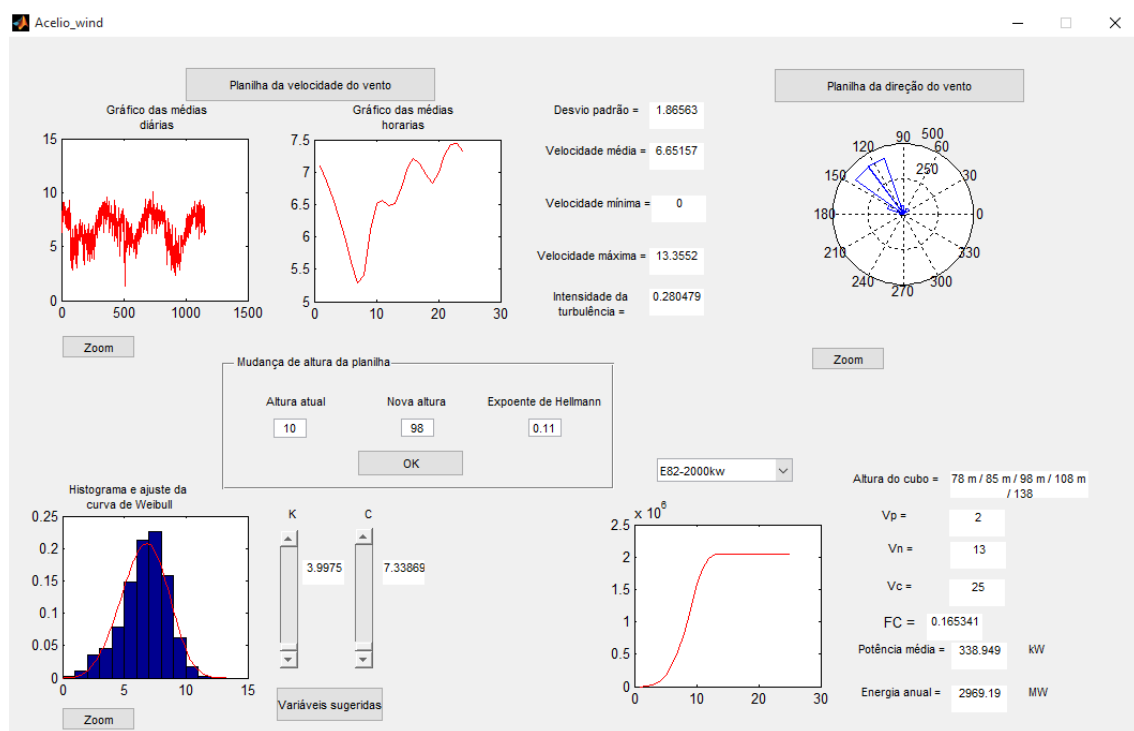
Acelio_wind

Planilha da velocidade do vento

Gráfico das médias diárias

15
10
5
0
0 500 1000 1500

Gráfico das médias horarias

7.5
7
6.5
6
5.5
5
0 10 20 30

Zoom

Desvio padrão = 1.86563

Velocidade média = 6.65157

Velocidade mínima = 0

Velocidade máxima = 13.3552

Intensidade da turbulência = 0.280479

Planilha da direção do vento

90 500
120 60
250
150 30
180 0
210 330
240 300
270

Zoom

Mudança de altura da planilha

Altura atual
10

Nova altura
98

Expoente de Hellmann
0.11

OK

Histograma e ajuste da curva de Weibull

0.25
0.2
0.15
0.1
0.05
0
0 5 10 15

Zoom

K
3.9975

C
7.33869

Variáveis sugeridas

E82-2000kw

$x 10^6$
2
1.5
1
0.5
0
0 10 20 30

Altura do cubo = 78 m / 85 m / 98 m / 108 m / 138

Vp = 2

Vn = 13

Vc = 25

FC = 0.165341

Potência média = 338.949 kW

Energia anual = 2969.19 MW